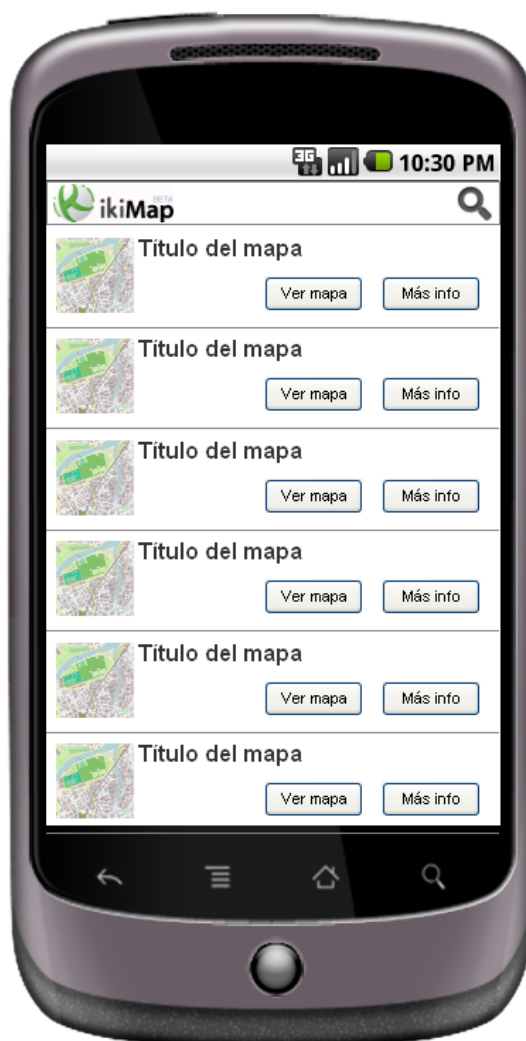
3G 10:30 PM

ikiMap BETA

Título del mapa
Ver mapa Más info

Título del mapa
Ver mapa Más info

Título del mapa
Ver mapa Más info

Título del mapa
Ver mapa Más info

Título del mapa
Ver mapa Más info

Título del mapa
Ver mapa Más info